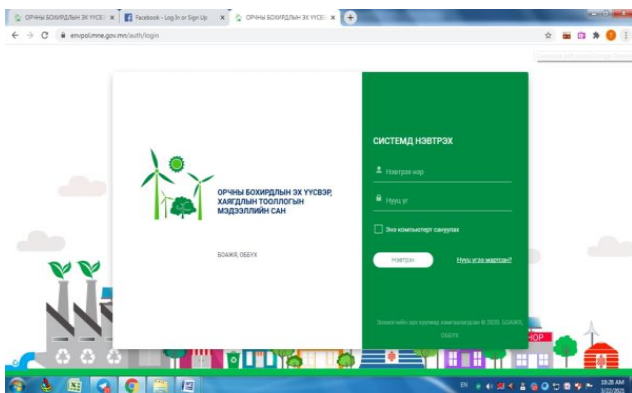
ОРЧНЫ БОХИРДЛЫН ЭХ ҮҮСВЭ
Facebook - Log In or Sign Up
ОРЧНЫ БОХИРДЛЫН ЭХ ҮҮСВЭ
envpol.mne.gov.mn/auth/login

ОРЧНЫ БОХИРДЛЫН ЭХ ҮҮСВЭР, ХАЯГДЛЫН ТООЛЛОГЫН МЭДЭЭЛЛИЙН САН

БОАЖЯ, ОББҮХ

СИСТЕМД НЭВТРЭХ

Нэвтрэх нэр

Нууц үг

Энэ компьютерт сануулах

Нэвтрэх

Нууц үгээ мартсан?

Зохиогчийн эрх хуулиар хамгаалагдсан © 2020. БОАЖЯ, ОББҮХ

EN
10:28 AM
3/22/2021